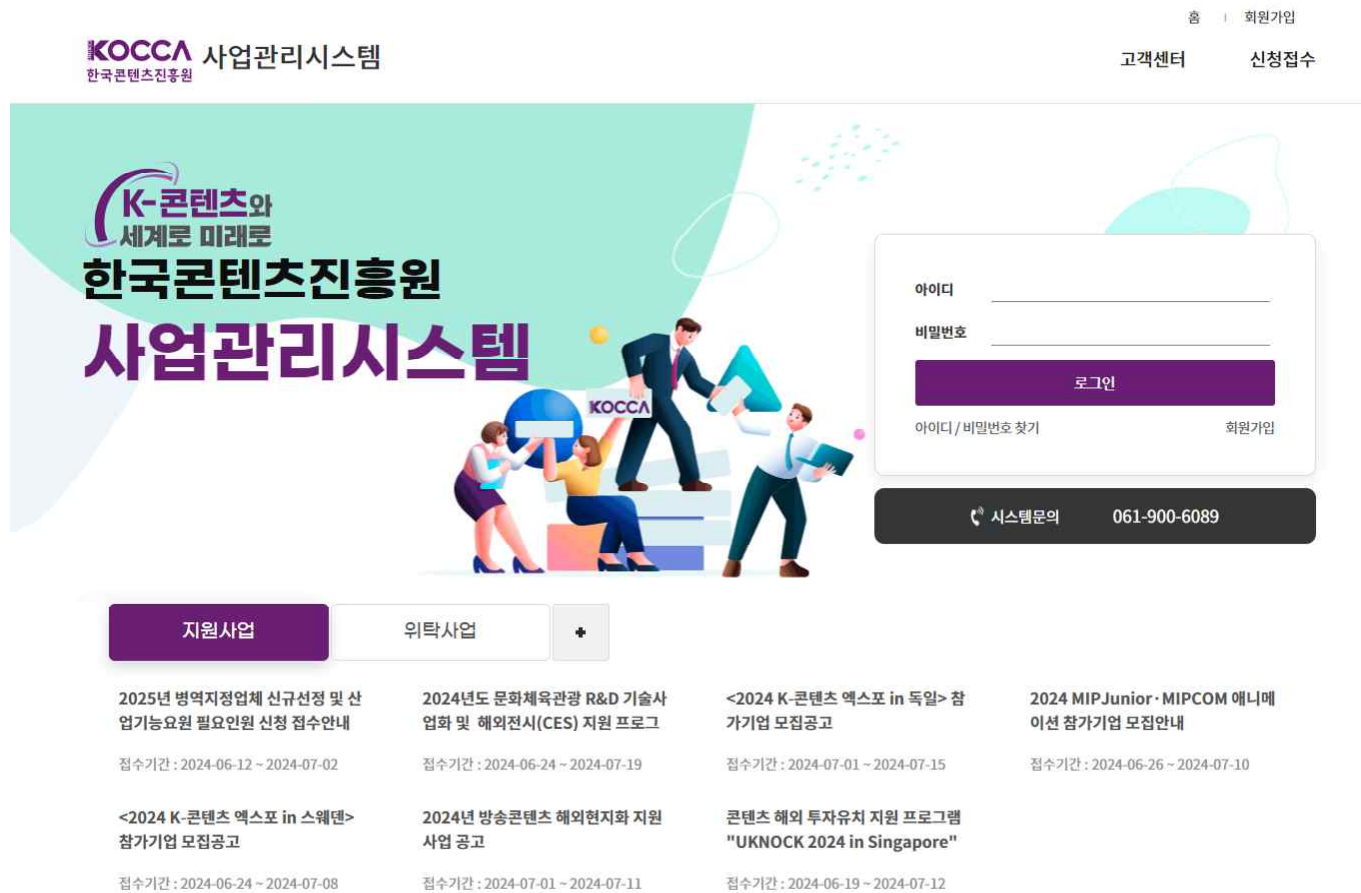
홈 | 회원가입

KOCCA 한국콘텐츠진흥원 사업관리시스템

고객센터 신청접수

K-콘텐츠와 세계로 미래로
한국콘텐츠진흥원
사업관리시스템

KOCCA

아이디
비밀번호
로그인
아이디 / 비밀번호 찾기 회원가입

시스템문의 061-900-6089

지원사업 위탁사업 +

2025년 병역지정업체 신규선정 및 산업기능요원 필요인원 신청 접수안내
접수기간 : 2024-06-12 ~ 2024-07-02

2024년도 문화체육관광 R&D 기술사업화 및 해외전시(CES) 지원 프로그
접수기간 : 2024-06-24 ~ 2024-07-19

<2024 K-콘텐츠 엑스포 in 독일> 참가기업 모집공고
접수기간 : 2024-07-01 ~ 2024-07-15

2024 MIPJunior · MIPCOM 애니메이션 참가기업 모집안내
접수기간 : 2024-06-26 ~ 2024-07-10

<2024 K-콘텐츠 엑스포 in 스웨덴> 참가기업 모집공고
접수기간 : 2024-06-24 ~ 2024-07-08

2024년 방송콘텐츠 해외현지화 지원 사업 공고
접수기간 : 2024-07-01 ~ 2024-07-11

콘텐츠 해외 투자유치 지원 프로그램 "UKNOCK 2024 in Singapore"
접수기간 : 2024-06-19 ~ 2024-07-12